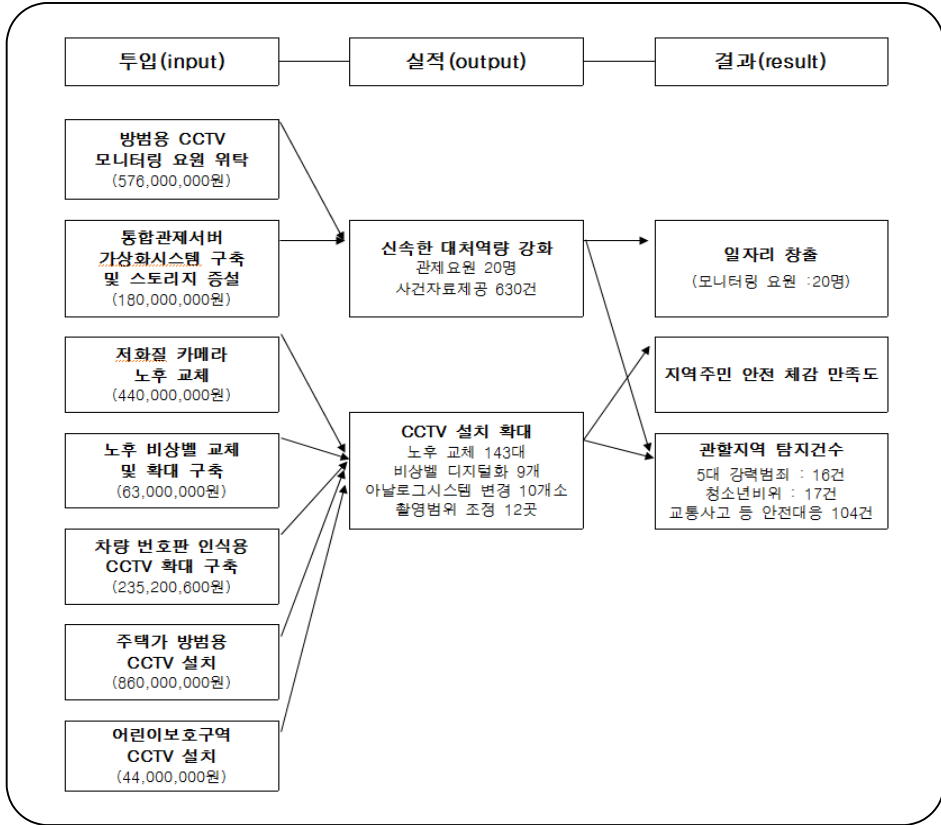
투입(input)

실적(output)

결과(result)

방범용 CCTV
모니터링 요원 위탁
(576,000,000원)

통합관제서버
가상화시스템 구축
및 스토리지 증설
(180,000,000원)

저화질 카메라
노후 교체
(440,000,000원)

노후 비상벨 교체
및 확대 구축
(63,000,000원)

차량 번호판 인식용
CCTV 확대 구축
(235,200,600원)

주택가 방범용
CCTV 설치
(860,000,000원)

어린이보호구역
CCTV 설치
(44,000,000원)

신속한 대처역량 강화
관제요원 20명
사건자료제공 630건

CCTV 설치 확대
노후 교체 143대
비상벨 디지털화 9개
아날로그시스템 변경 10개소
촬영범위 조정 12곳

일자리 창출
(모니터링 요원 :20명)

지역주민 안전 체감 만족도

관할지역 탐지건수
5대 강력범죄 : 16건
청소년비위 : 17건
교통사고 등 안전대응 104건